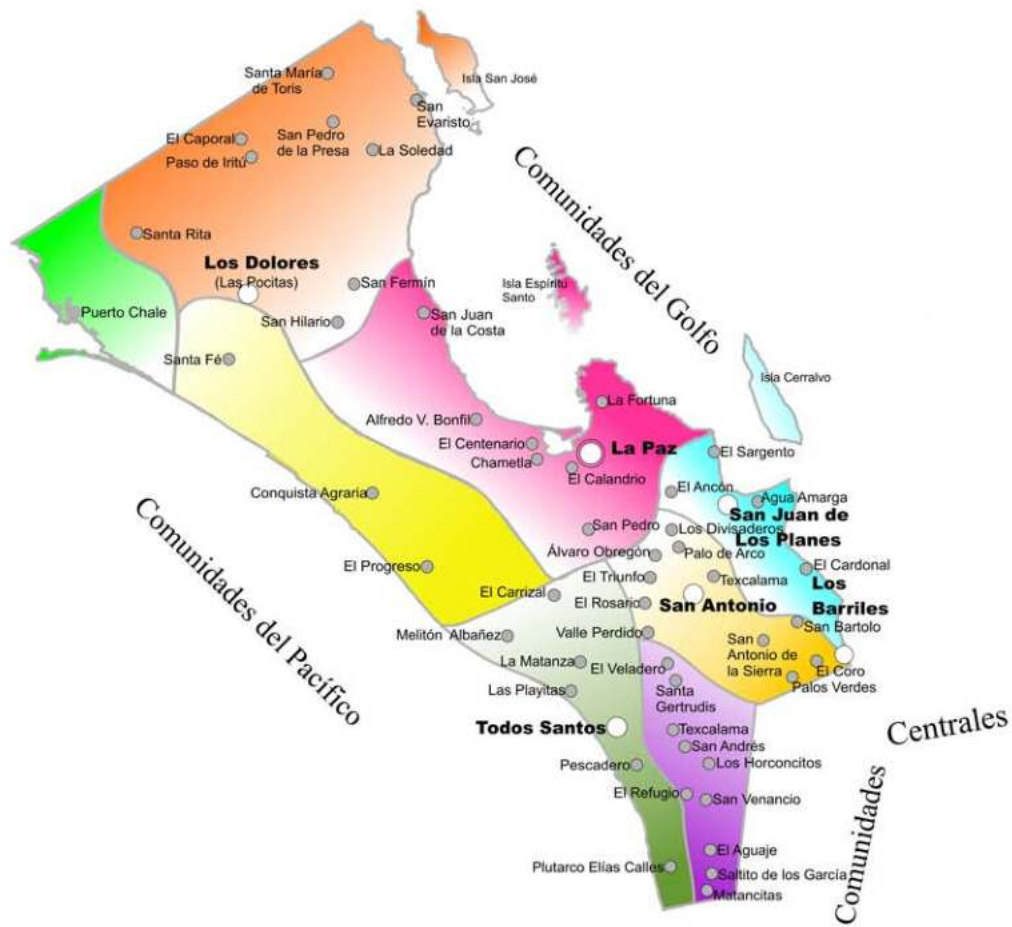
Santa María de Toris
Isla San José
San Evaristo
El Caporal
San Pedro de la Presa
Paso de Iritú
La Soledad
Comunidades del Golfo
Santa Rita
Los Dolores
(Las Pocitas)
San Fermín
Isla Espíritu Santo
Puerto Chale
San Juan de la Costa
San Hilario
Santa Fé
Isla Cerralvo
La Fortuna
Alfredo V. Bonfil
El Centenario
La Paz
Chametla
El Sargento
El Calandrio
Conquista Agraria
El Ancón
Agua Amarga
San Juan de Los Planes
San Pedro
Los Divisaderos
Comunidades del Pacífico
Álvaro Obregón
Palo de Arco
El Progreso
El Cardonal
Texcalama
Los Barriles
El Triunfo
El Carrizal
El Rosario
San Antonio
San Bartolo
Melitón Albañez
Valle Perdido
San Antonio de la Sierra
La Matanza
El Veladero
El Coro
Palos Verdes
Las Playitas
Santa Gertrudis
Todos Santos
Texcalama
Centrales
San Andrés
Pescadero
Los Horconcitos
El Refugio
San Venancio
Comunidades
El Aguaje
Plutarco Elías Calles
Saltito de los García
Matancitas